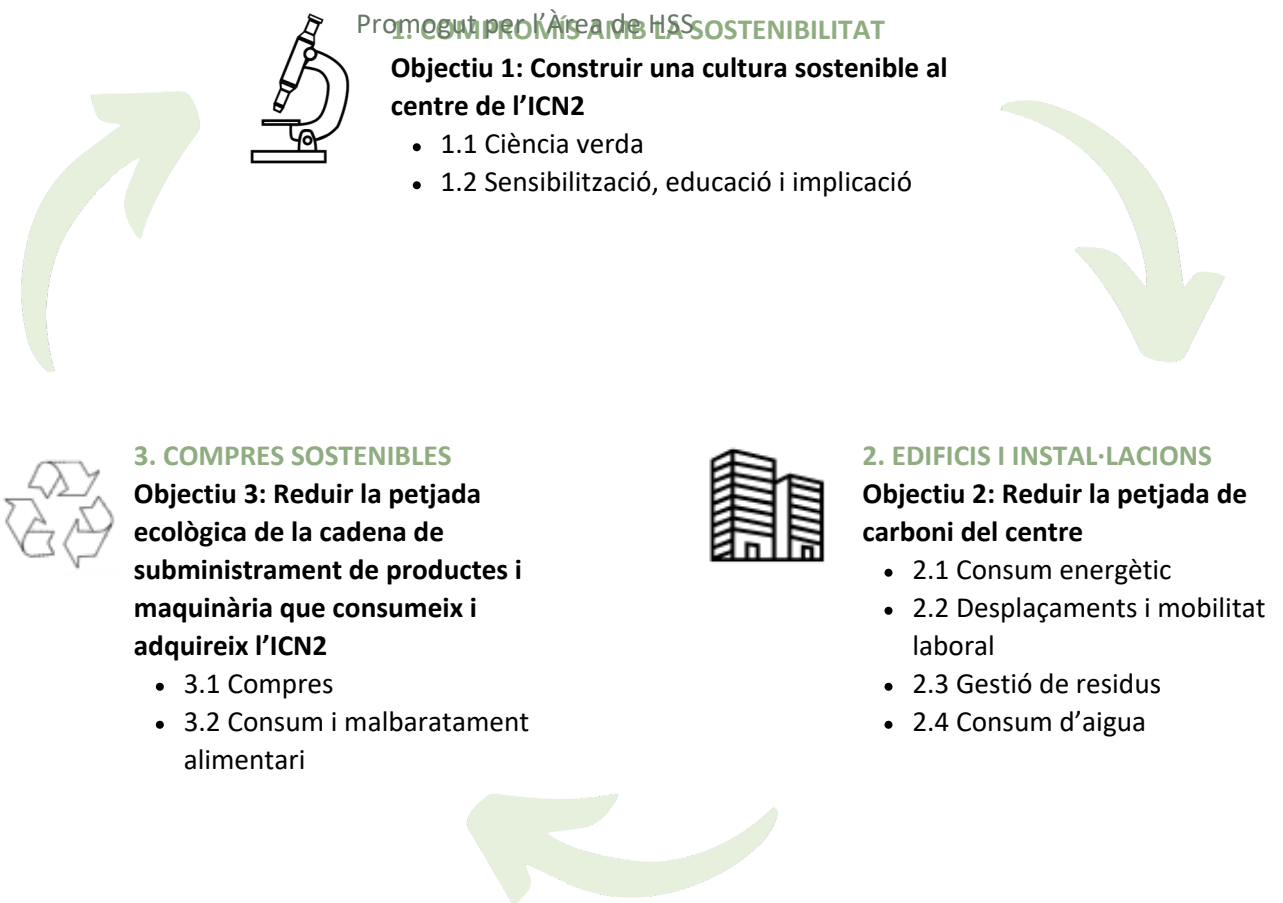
Promogut per l'Àrea de HSS

1. COMPROMÍS AMB LA SOSTENIBILITAT

Objectiu 1: Construir una cultura sostenible al centre de l'ICN2

- 1.1 Ciència verda
- 1.2 Sensibilització, educació i implicació

3. COMPRES SOSTENIBLES

Objectiu 3: Reduir la petjada ecològica de la cadena de subministrament de productes i maquinària que consumeix i adquireix l'ICN2

- 3.1 Compres
- 3.2 Consum i malbaratament alimentari

2. EDIFICIS I INSTAL·LACIONS

Objectiu 2: Reduir la petjada de carboni del centre

- 2.1 Consum energètic
- 2.2 Desplaçaments i mobilitat laboral
- 2.3 Gestió de residus
- 2.4 Consum d'aigua